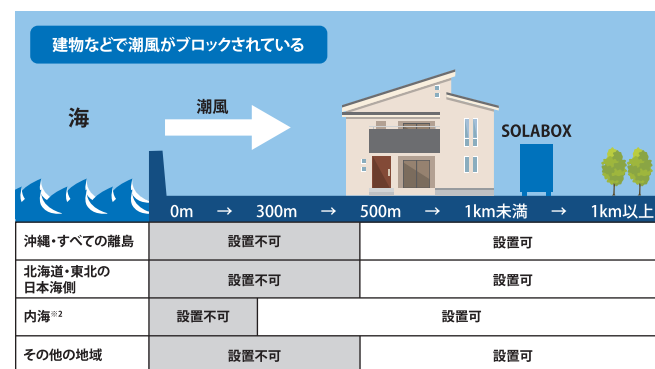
建物などで潮風がブロックされている

海

潮風

SOLABOX

0m → 300m → 500m → 1km未満 → 1km以上

| | | |
|---|---|---|
| 沖縄・すべての離島 | 設置不可 | 設置可 |
| 北海道・東北の日本海側 | 設置不可 | 設置可 |
| 内海※2 | 設置不可 | 設置可 |
| その他の地域 | 設置不可 | 設置可 |